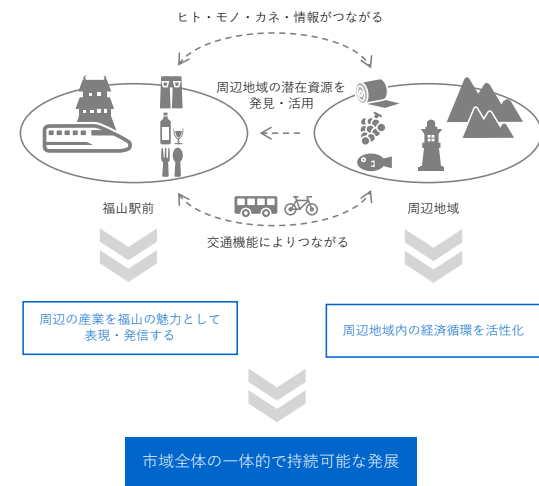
ヒト・モノ・カネ・情報がつながる

周辺地域の潜在資源を発見・活用

福山駅前

周辺地域

交通機能によりつながる

周辺の産業を福山の魅力として表現・発信する

周辺地域内の経済循環を活性化

市域全体の一体的で持続可能な発展